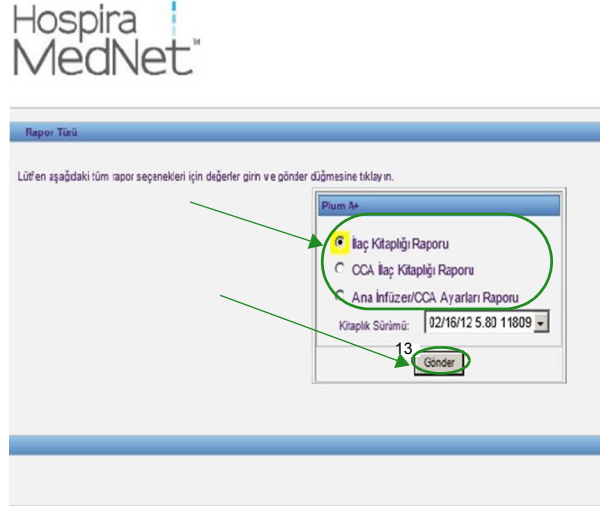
Hospira
MedNet™

Rapor Türü

Lütfen aşağıdaki tüm rapor seçenekleri için değerler girin ve gönder düğmesine tıklayın.

Plum A+

İlaç Kitaplığı Raporu

CCA İlaç Kitaplığı Raporu

Ana İnfüzer/CCA Ayarları Raporu

Kitaplık Sürümü: 02/16/12 5.80 11809

13

Gönder